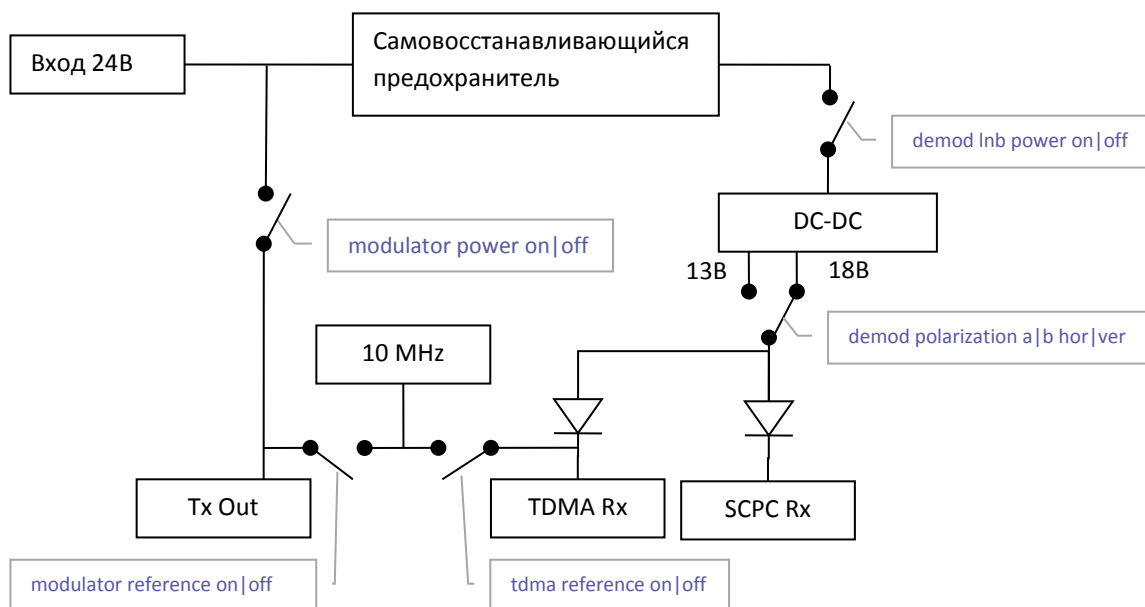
Вход 24В

Самовосстанавливающийся предохранитель

demod lnb power on|off

modulator power on|off

DC-DC

13В

18В

demod polarization a|b hor|ver

10 MHz

Tx Out

TDMA Rx

SCPC Rx

modulator reference on|off

tdma reference on|off